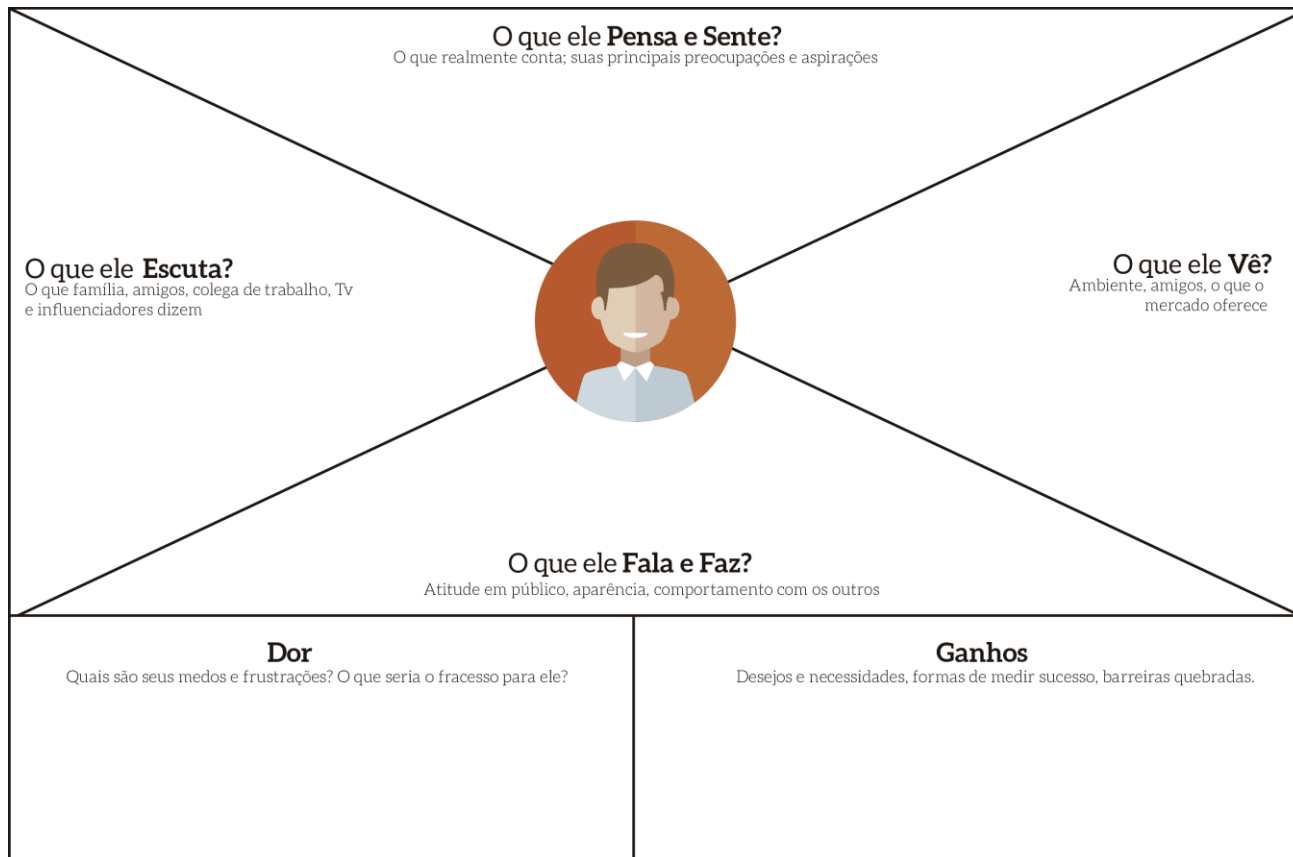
O que ele **Pensa e Sente?**
O que realmente conta; suas principais preocupações e aspirações

O que ele **Escuta?**
O que família, amigos, colega de trabalho, Tv e influenciadores dizem

O que ele **Vê?**
Ambiente, amigos, o que o mercado oferece

O que ele **Fala e Faz?**
Atitude em público, aparência, comportamento com os outros

**Dor**
Quais são seus medos e frustrações? O que seria o fracesso para ele?

**Ganhos**
Desejos e necessidades, formas de medir sucesso, barreiras quebradas.